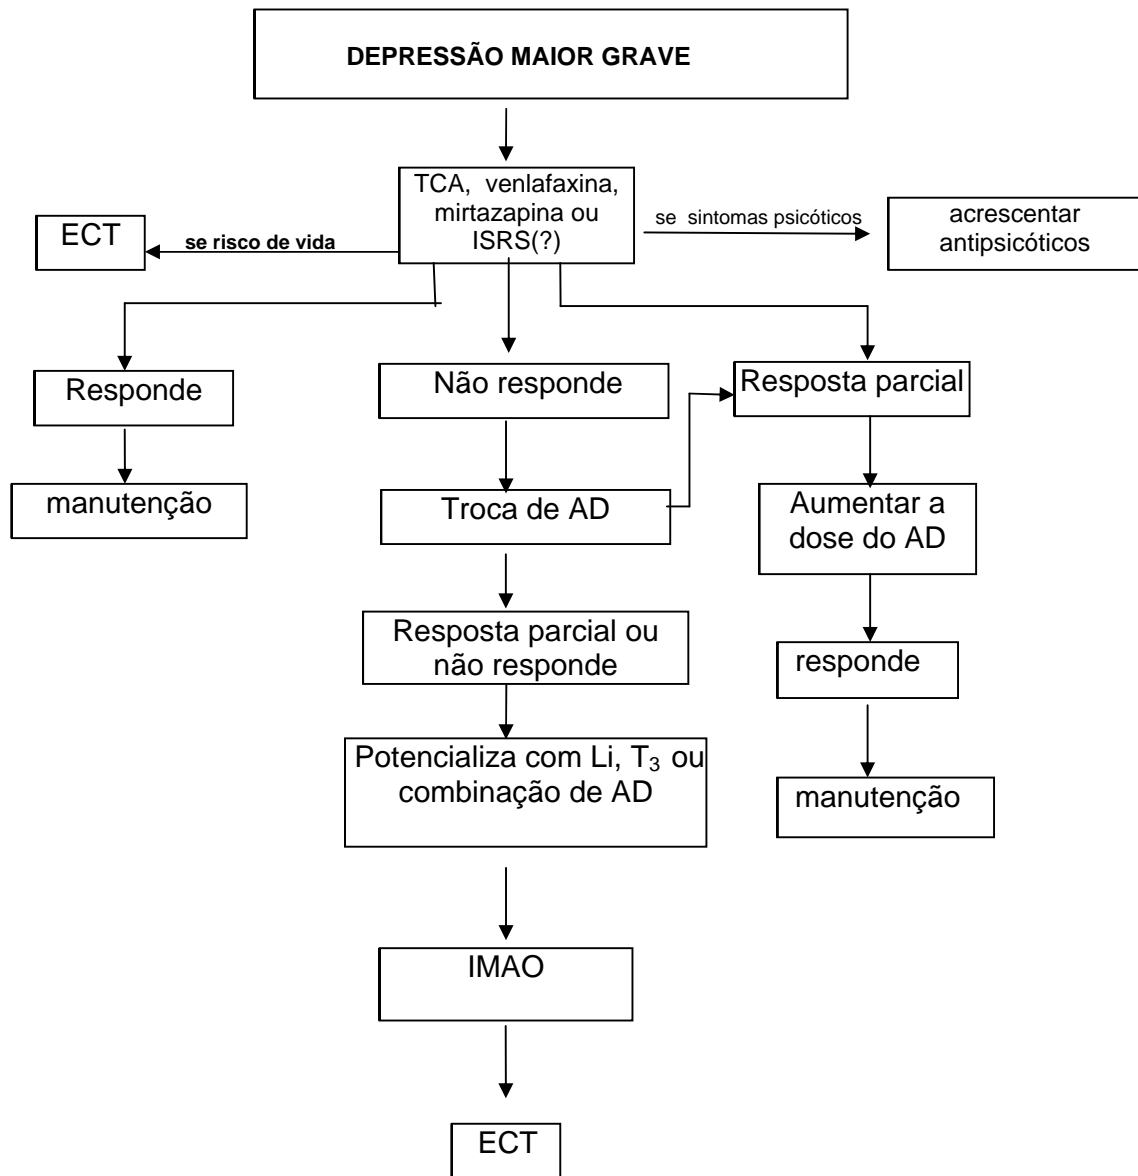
DEPRESSÃO MAIOR GRAVE

TCA, venlafaxina, mirtazapina ou ISRS(?)

ECT

se risco de vida

se sintomas psicóticos

acrescentar antipsicóticos

Responde

manutenção

Não responde

Troca de AD

Resposta parcial ou não responde

Potencializa com Li, $T_3$ ou combinação de AD

IMAO

ECT

Resposta parcial

Aumentar a dose do AD

responde

manutenção